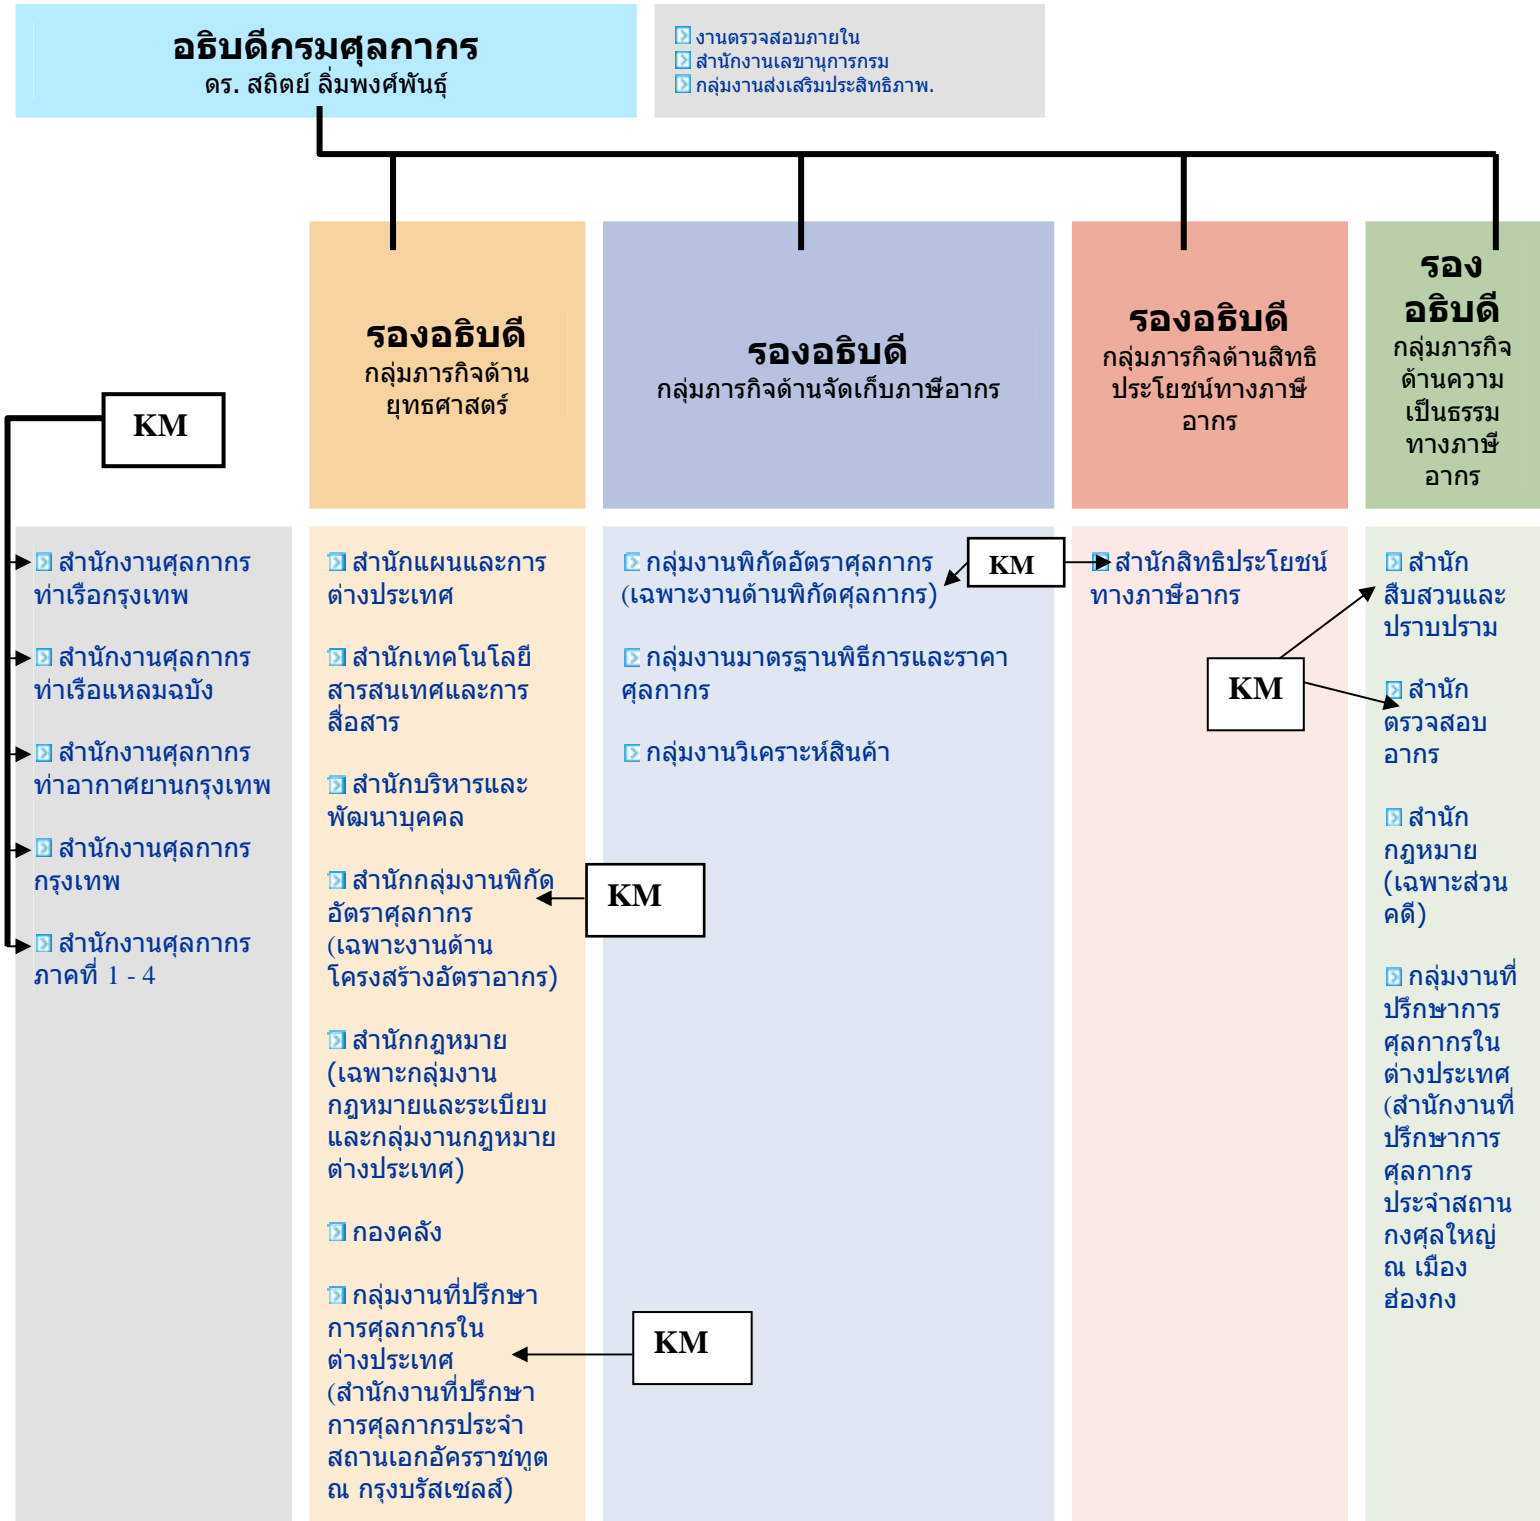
อธิบดีกรมศุลกากร
ดร. สถิตย์ ลิ่มพงศ์พันธุ์

งานตรวจสอบภายใน
สำนักงานเลขานุการกรม
กลุ่มงานส่งเสริมประสิทธิภาพ.

KM

สำนักงานศุลกากรท่าเรือกรุงเทพ

สำนักงานศุลกากรท่าเรือแหลมฉบัง

สำนักงานศุลกากรท่าอากาศยานกรุงเทพ

สำนักงานศุลกากรกรุงเทพ

สำนักงานศุลกากรภาคที่ 1 - 4

รองอธิบดี
กลุ่มภารกิจด้านยุทธศาสตร์

สำนักแผนและการต่างประเทศ

สำนักเทคโนโลยีสารสนเทศและการสื่อสาร

สำนักบริหารและพัฒนาบุคคล

สำนักกลุ่มงานพิกัดอัตราศุลกากร (เฉพาะงานด้านโครงสร้างอัตราอากร)

KM

สำนักกฎหมาย (เฉพาะกลุ่มงานกฎหมายและระเบียบและกลุ่มงานกฎหมายต่างประเทศ)

กองคลัง

กลุ่มงานที่ปรึกษาการศุลกากรในต่างประเทศ (สำนักงานที่ปรึกษาการศุลกากรประจำสถานเอกอัครราชทูต ณ กรุงบรัสเซลส์)

KM

รองอธิบดี
กลุ่มภารกิจด้านจัดเก็บภาษีอากร

กลุ่มงานพิกัดอัตราศุลกากร (เฉพาะงานด้านพิกัดศุลกากร)

KM

กลุ่มงานมาตรฐานพิธีการและราคาศุลกากร

กลุ่มงานวิเคราะห์สินค้า

รองอธิบดี
กลุ่มภารกิจด้านสิทธิประโยชน์ทางภาษีอากร

สำนักสิทธิประโยชน์ทางภาษีอากร

KM

รองอธิบดี
กลุ่มภารกิจด้านความเป็นธรรมทางภาษีอากร

สำนักสืบสวนและปราบปราม

สำนักตรวจสอบอากร

สำนักกฎหมาย (เฉพาะส่วนคดี)

กลุ่มงานที่ปรึกษาการศุลกากรในต่างประเทศ (สำนักงานที่ปรึกษาการศุลกากรประจำสถานกงศุลใหญ่ ณ เมืองฮ่องกง